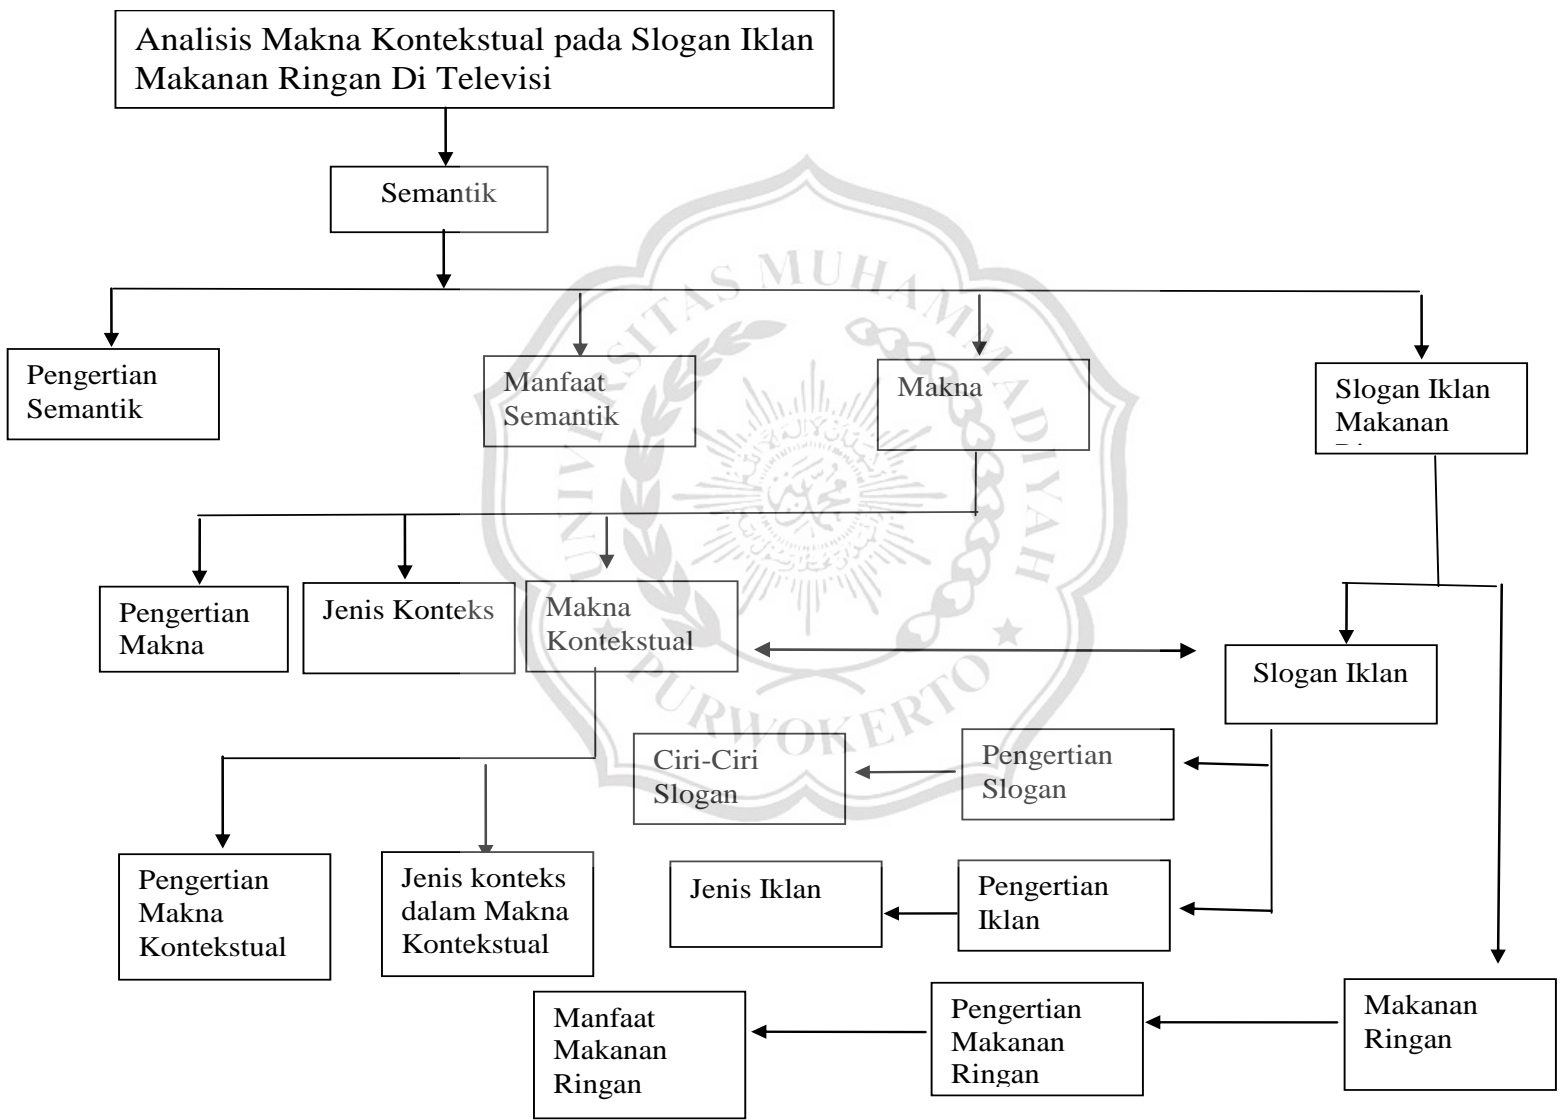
Analisis Makna Kontekstual pada Slogan Iklan Makanan Ringan Di Televisi

Semantik

Pengertian Semantik

Manfaat Semantik

Makna

Slogan Iklan Makanan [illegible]

Pengertian Makna

Jenis Konteks

Makna Kontekstual

Slogan Iklan

Ciri-Ciri Slogan

Pengertian Slogan

Pengertian Makna Kontekstual

Jenis konteks dalam Makna Kontekstual

Jenis Iklan

Pengertian Iklan

Manfaat Makanan Ringan

Pengertian Makanan Ringan

Makanan Ringan

UNIVERSITAS MUHAMMADIYAH PURWOKERTO